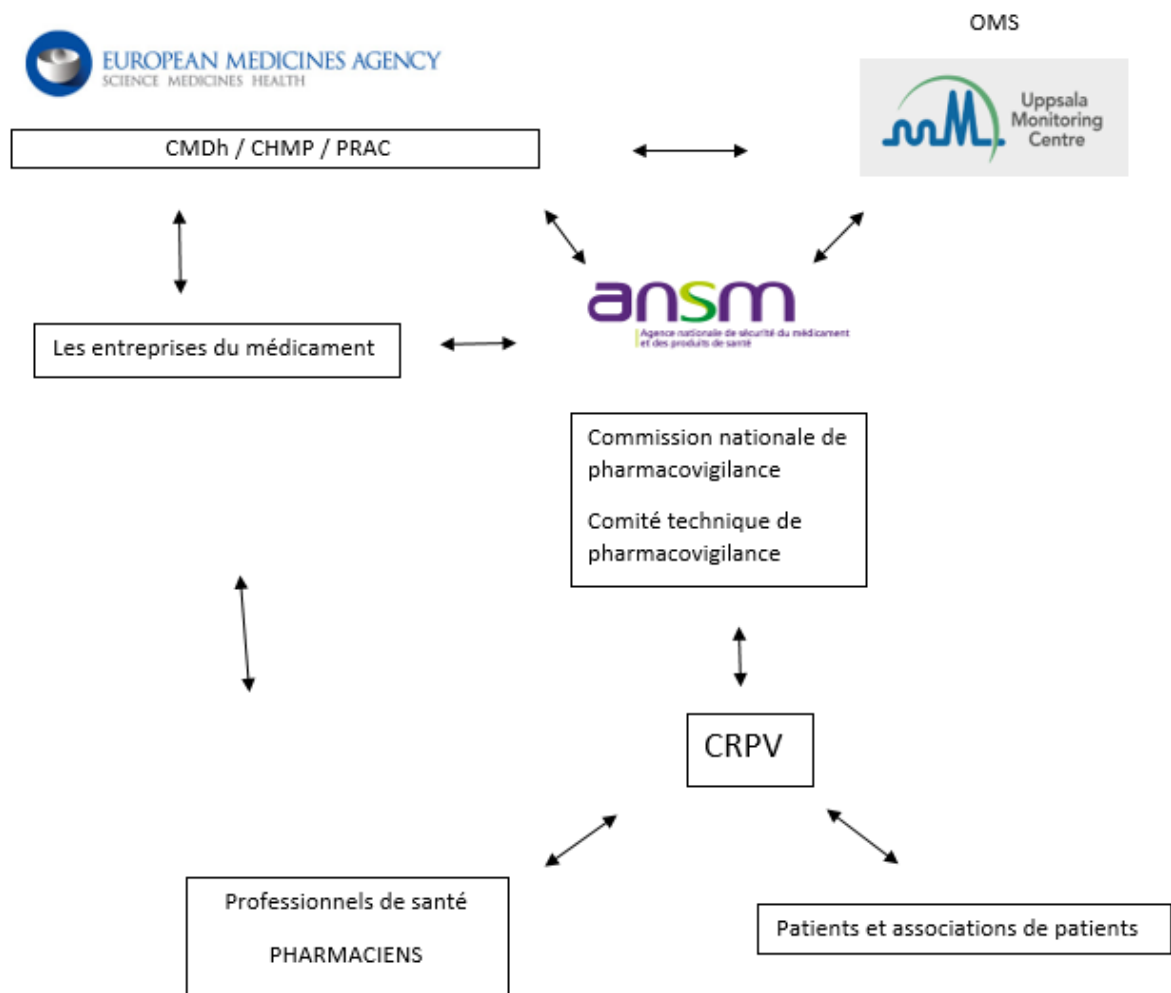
EUROPEAN MEDICINES AGENCY
SCIENCE MEDICINES HEALTH

OMS

Uppsala Monitoring Centre

CMDh / CHMP / PRAC

ansm
Agence nationale de sécurité du médicament et des produits de santé

Les entreprises du médicament

Commission nationale de pharmacovigilance

Comité technique de pharmacovigilance

CRPV

Professionnels de santé

PHARMACIENS

Patients et associations de patients